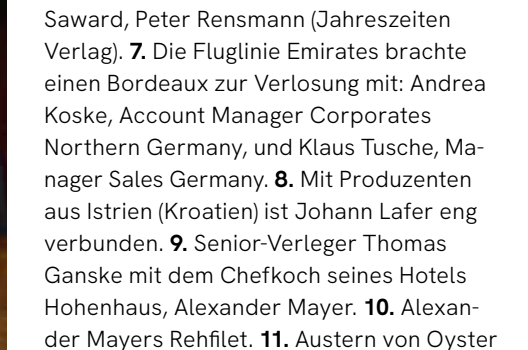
Saward, Peter Rensmann (Jahreszeiten Verlag). **7.** Die Fluglinie Emirates brachte einen Bordeaux zur Verlosung mit: Andrea Koske, Account Manager Corporates Northern Germany, und Klaus Tusche, Manager Sales Germany. **8.** Mit Produzenten aus Istrien (Kroatien) ist Johann Lafer eng verbunden. **9.** Senior-Verleger Thomas Ganske mit dem Chefkoch seines Hotels Hohenhaus, Alexander Mayer. **10.** Alexander Mayers Rehfilet. **11.** Austern von Oyster